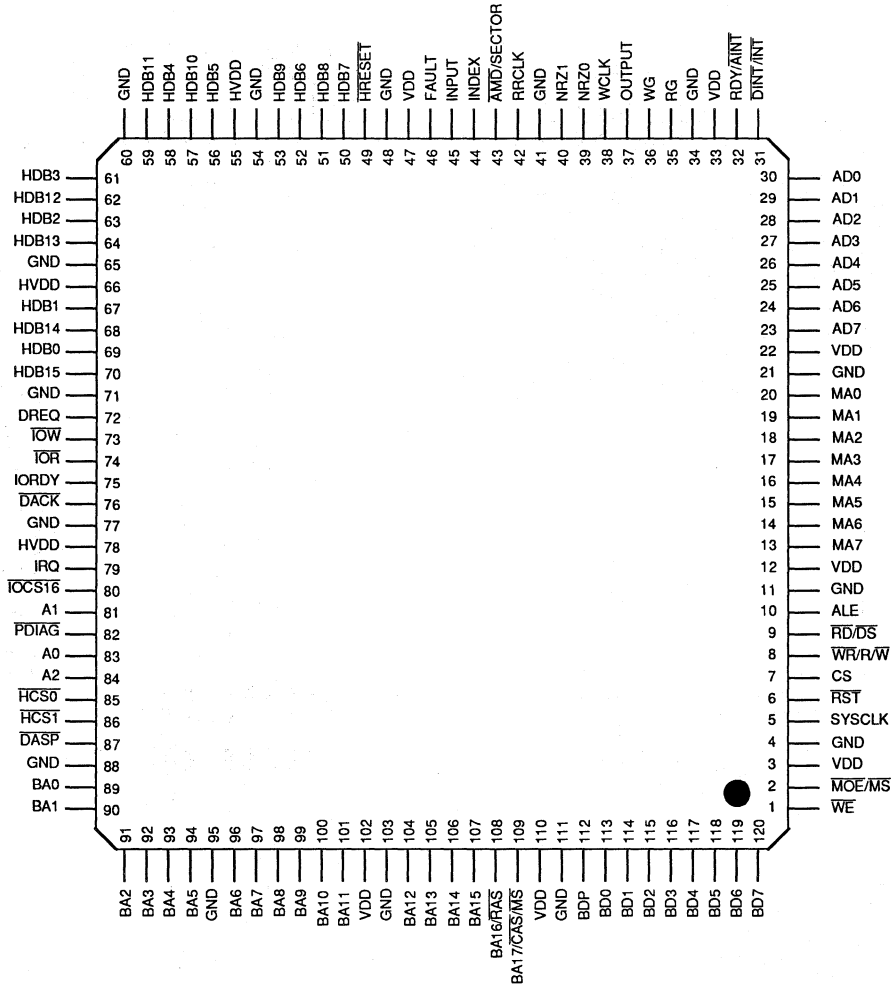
GND 60
HDB11 59
HDB4 58
HDB10 57
HDB5 56
HVDD 55
GND 54
HDB9 53
HDB6 52
HDB8 51
HDB7 50
$\overline{\text{HRESET}}$ 49
GND 48
VDD 47
FAULT 46
INPUT 45
INDEX 44
$\overline{\text{AMD}}$/SECTOR 43
RRCLK 42
GND 41
NRZ1 40
NRZ0 39
WCLK 38
OUTPUT 37
WG 36
RG 35
GND 34
VDD 33
RDY/$\overline{\text{AINT}}$ 32
$\overline{\text{DINT}}$/$\overline{\text{INT}}$ 31

HDB3 61
HDB12 62
HDB2 63
HDB13 64
GND 65
HVDD 66
HDB1 67
HDB14 68
HDB0 69
HDB15 70
GND 71
DREQ 72
$\overline{\text{IOW}}$ 73
$\overline{\text{IOR}}$ 74
IORDY 75
$\overline{\text{DACK}}$ 76
GND 77
HVDD 78
IRQ 79
$\overline{\text{IOCS16}}$ 80
A1 81
$\overline{\text{PDIAG}}$ 82
A0 83
A2 84
$\overline{\text{HCS0}}$ 85
$\overline{\text{HCS1}}$ 86
$\overline{\text{DASP}}$ 87
GND 88
BA0 89
BA1 90

30 AD0
29 AD1
28 AD2
27 AD3
26 AD4
25 AD5
24 AD6
23 AD7
22 VDD
21 GND
20 MA0
19 MA1
18 MA2
17 MA3
16 MA4
15 MA5
14 MA6
13 MA7
12 VDD
11 GND
10 ALE
9 $\overline{\text{RD}}$/$\overline{\text{DS}}$
8 $\overline{\text{WR}}$/R/$\overline{\text{W}}$
7 CS
6 $\overline{\text{RST}}$
5 SYSCLK
4 GND
3 VDD
2 $\overline{\text{MOE}}$/$\overline{\text{MS}}$
1 $\overline{\text{WE}}$

91 BA2
92 BA3
93 BA4
94 BA5
95 GND
96 BA6
97 BA7
98 BA8
99 BA9
100 BA10
101 BA11
102 VDD
103 GND
104 BA12
105 BA13
106 BA14
107 BA15
108 BA16/$\overline{\text{RAS}}$
109 BA17/$\overline{\text{CAS}}$/$\overline{\text{MS}}$
110 VDD
111 GND
112 BDP
113 BD0
114 BD1
115 BD2
116 BD3
117 BD4
118 BD5
119 BD6
120 BD7